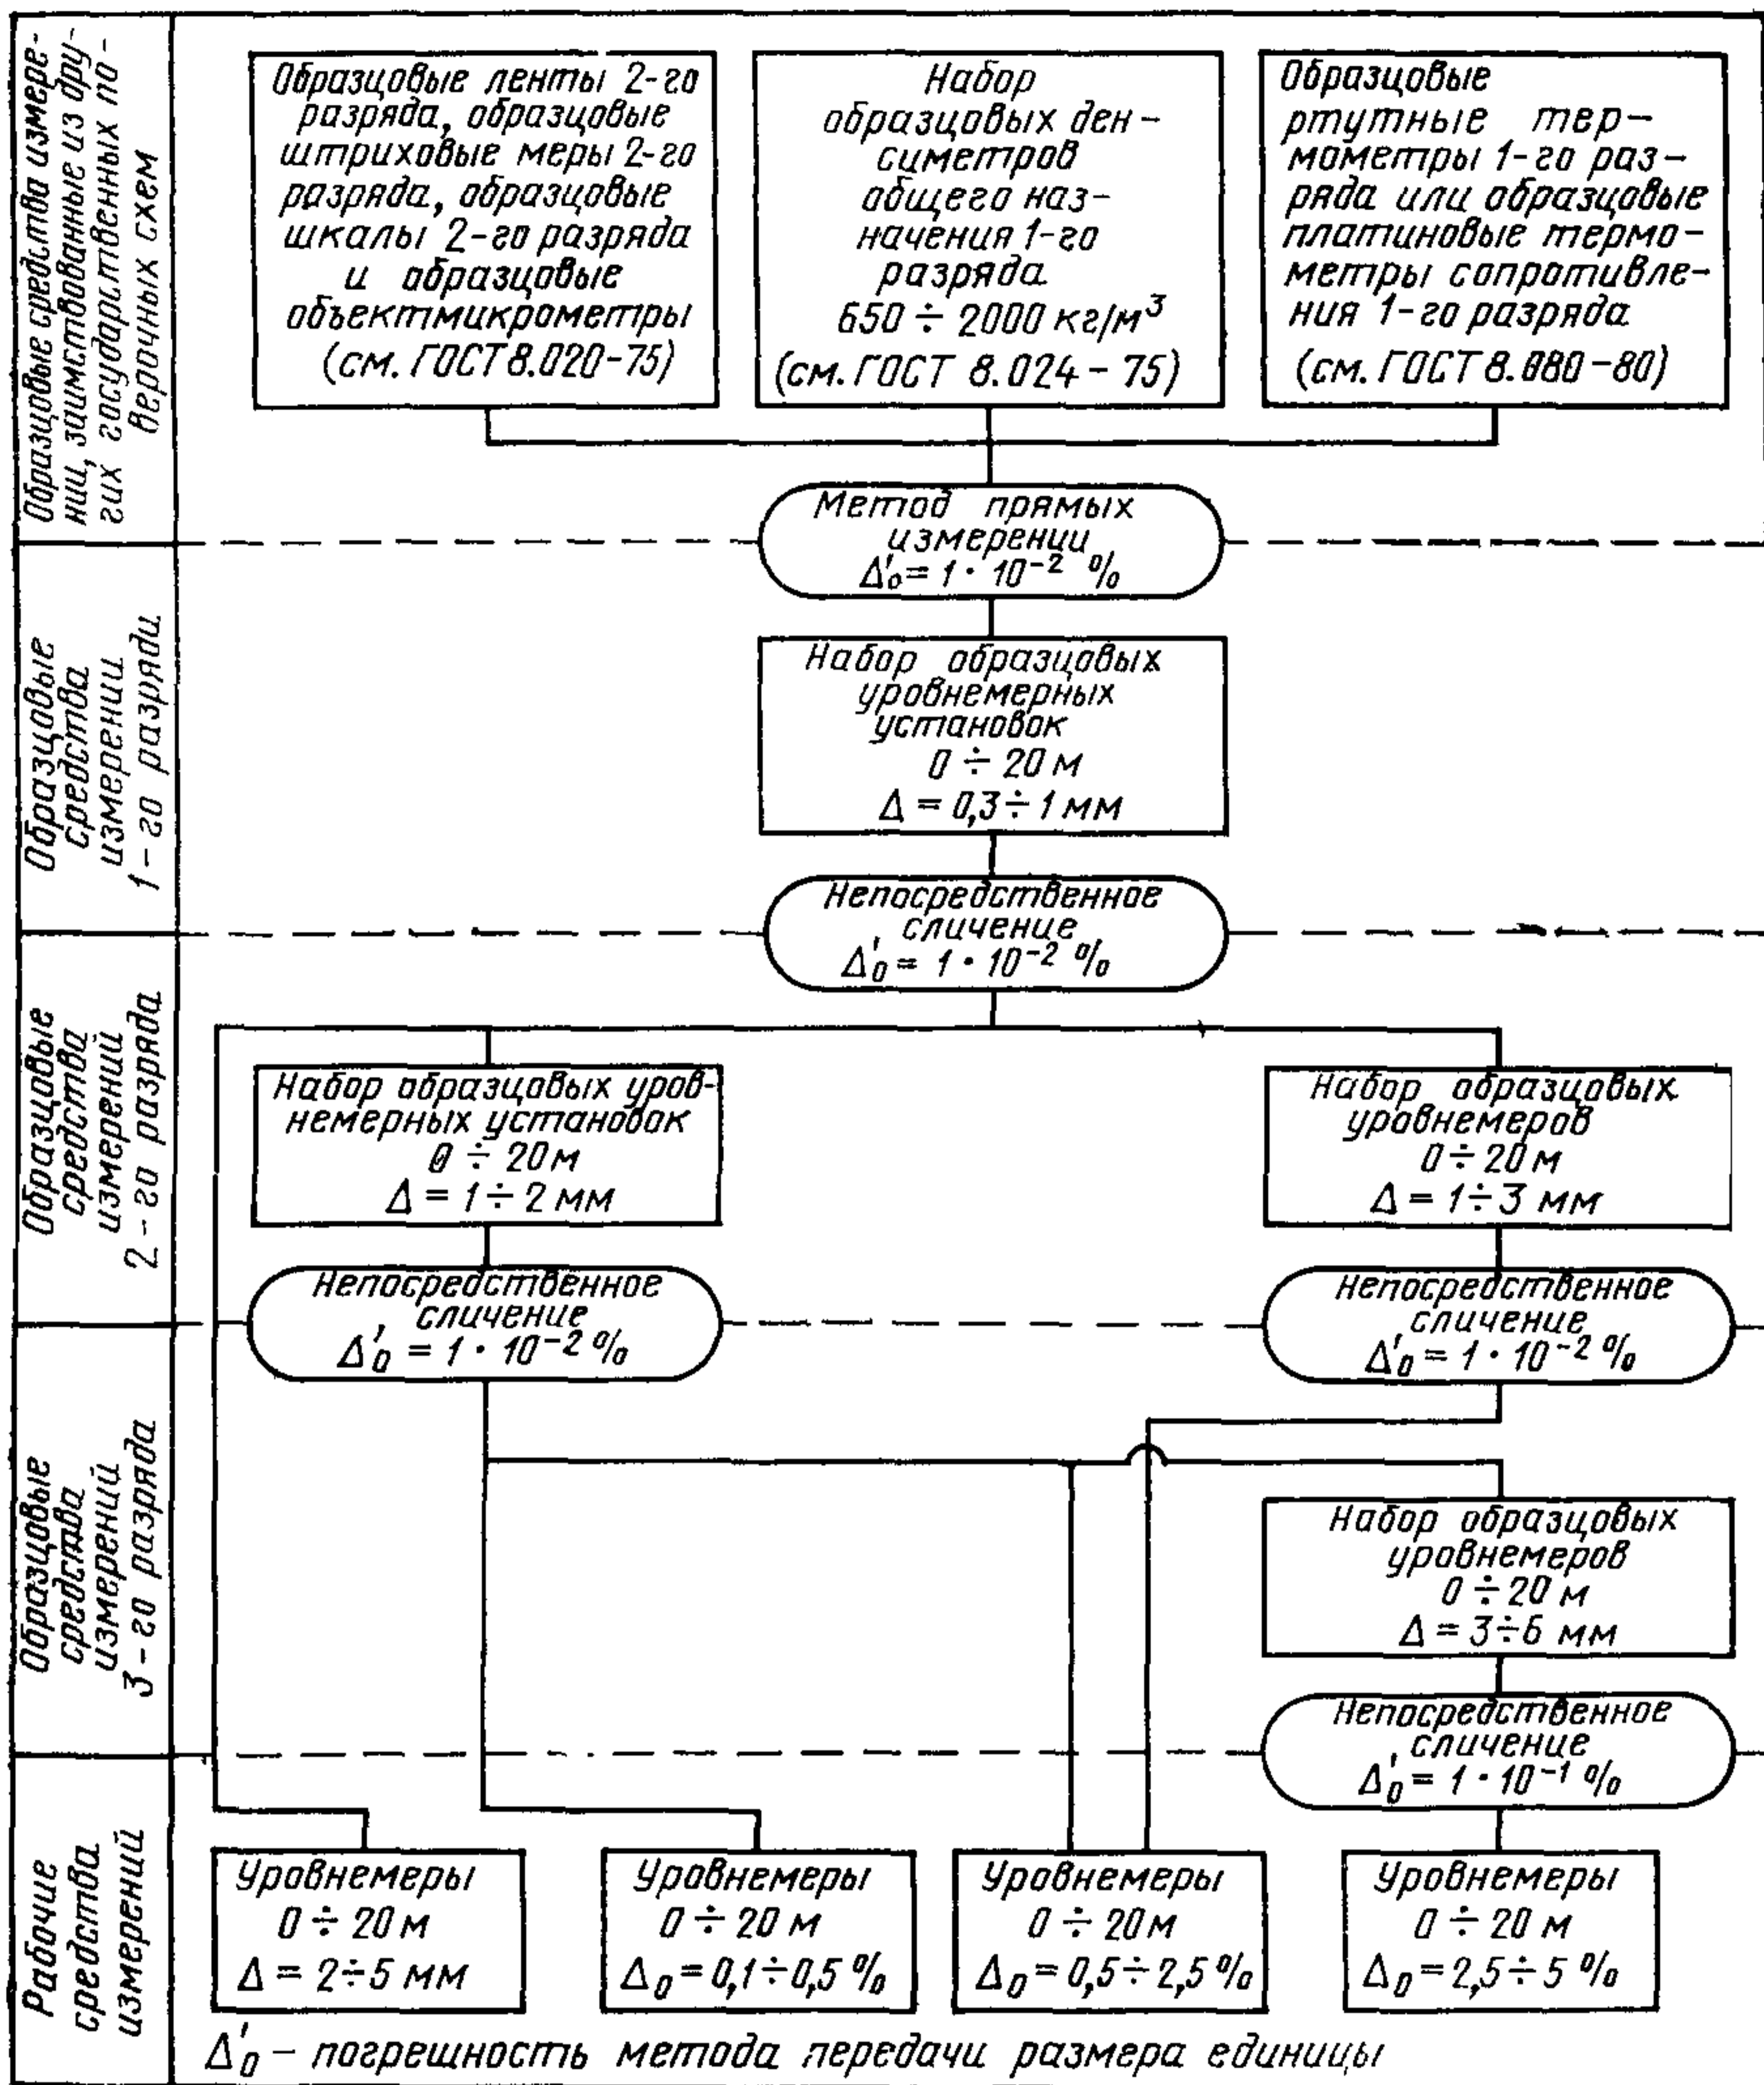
Образцовые средства измерений, заимствованные из других государственных поверочных схем

Образцовые ленты 2-го разряда, образцовые штриховые меры 2-го разряда, образцовые шкалы 2-го разряда и образцовые объектмикрометры (см. ГОСТ 8.020-75)

Набор образцовых денсиметров общего назначения 1-го разряда $650 \div 2000$ кг/м$^3$ (см. ГОСТ 8.024 – 75)

Образцовые ртутные термометры 1-го разряда или образцовые платиновые термометры сопротивления 1-го разряда (см. ГОСТ 8.080 –80)

Метод прямых измеренци $\Delta_0' = 1 \cdot 10^{-2}$ %

Образцовые средства измерении 1-го разряди

Набор образцовых уровнемерных установок $0 \div 20$ м $\Delta = 0,3 \div 1$ мм

Непосредственное сличенце $\Delta_0' = 1 \cdot 10^{-2}$ %

Образцовые средства измерений 2-го разряда

Набор образцовых уровнемерных установок $0 \div 20$ м $\Delta = 1 \div 2$ мм

Набор образцовых уровнемеров $0 \div 20$ м $\Delta = 1 \div 3$ мм

Непосредственное сличение $\Delta_0' = 1 \cdot 10^{-2}$ %

Непосредственное сличение $\Delta_0' = 1 \cdot 10^{-2}$ %

Образцовые средства измерений 3-го разряда

Набор образцовых уровнемеров $0 \div 20$ м $\Delta = 3 \div 6$ мм

Непосредственное сличенце $\Delta_0' = 1 \cdot 10^{-1}$ %

Рабочие средства измерений

Уровнемеры $0 \div 20$ м $\Delta = 2 \div 5$ мм

Уровнемеры $0 \div 20$ м $\Delta_0 = 0,1 \div 0,5$ %

Уровнемеры $0 \div 20$ м $\Delta_0 = 0,5 \div 2,5$ %

Уровнемеры $0 \div 20$ м $\Delta_0 = 2,5 \div 5$ %

$\Delta_0'$ – погрешность метода передачи размера единицы